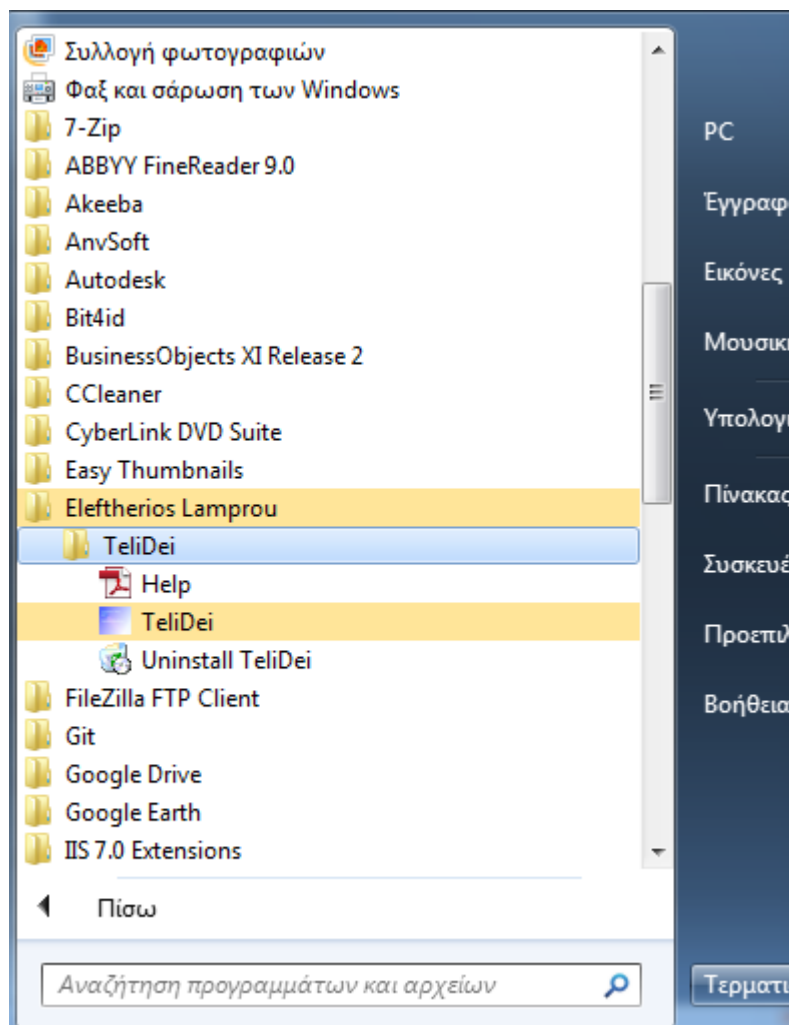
Συλλογή φωτογραφιών
Φαξ και σάρωση των Windows
7-Zip
ABBYY FineReader 9.0
Akeeba
AnvSoft
Autodesk
Bit4id
BusinessObjects XI Release 2
CCleaner
CyberLink DVD Suite
Easy Thumbnails
Eleftherios Lamprou
TeliDei
Help
TeliDei
Uninstall TeliDei
FileZilla FTP Client
Git
Google Drive
Google Earth
IIS 7.0 Extensions

Πίσω

Αναζήτηση προγραμμάτων και αρχείων

PC
Έγγραφ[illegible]
Εικόνες
Μουσικ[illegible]
Υπολογι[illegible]
Πίνακας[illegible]
Συσκευέ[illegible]
Προεπιλ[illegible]
Βοήθεια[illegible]
Τερματι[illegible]